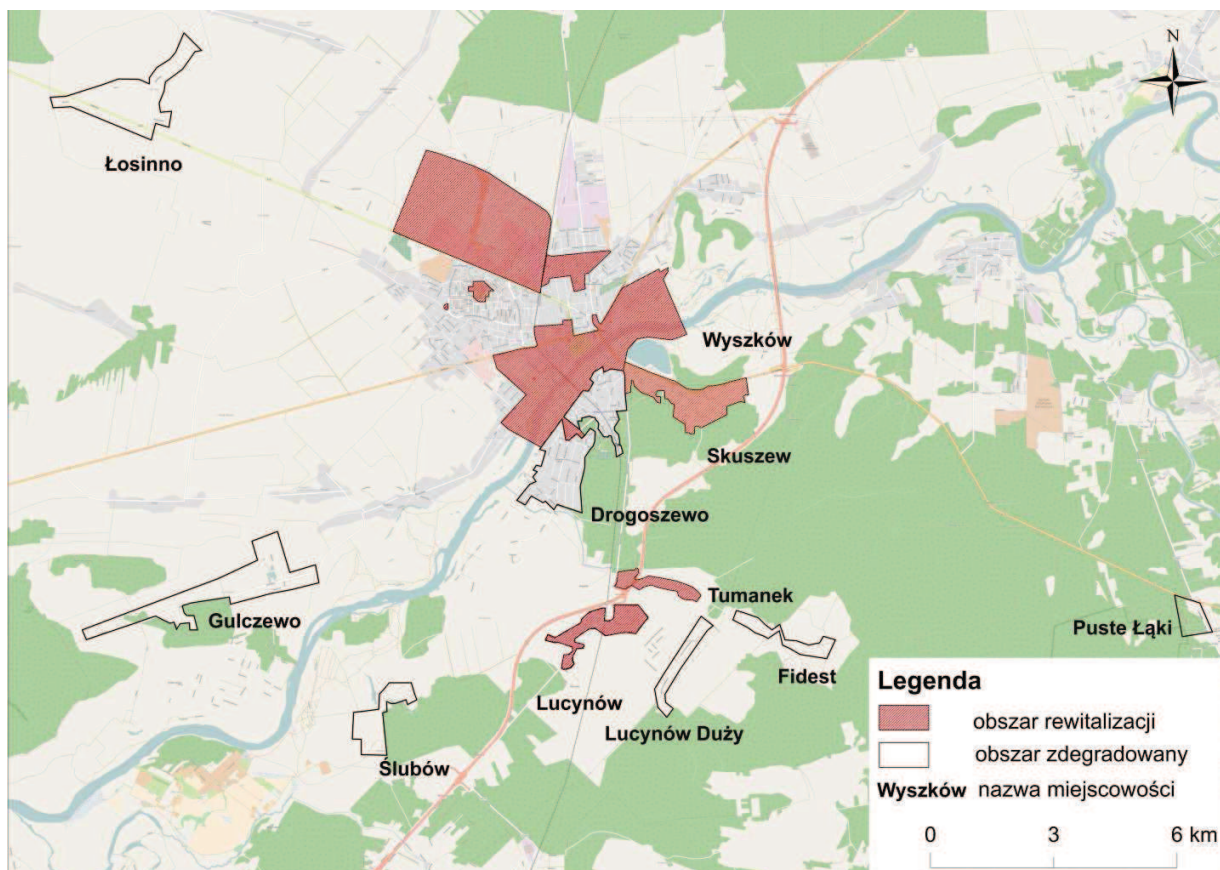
N

Łosinno

Wyszków

Skuszew

Drogoszewo

Gulczewo

Tumanek

Fidest

Puste Łąki

Lucynów

Lucynów Duży

Ślubów

Legenda

obszar rewitalizacji

obszar zdegradowany

Wyszków nazwa miejscowości

0 3 6 km